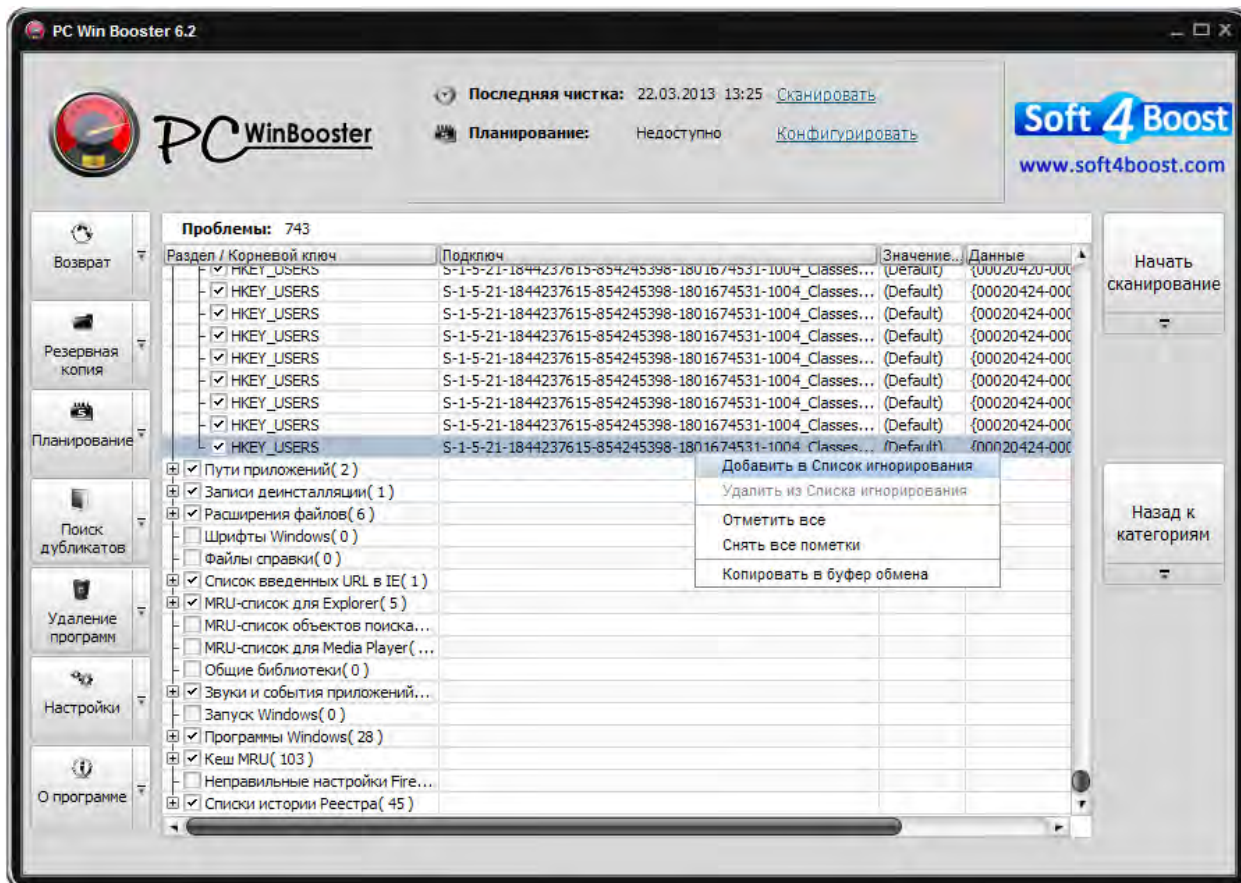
PC Win Booster 6.2

PC WinBooster

Последняя чистка: 22.03.2013 13:25 Сканировать

Планирование: Недоступно Конфигурировать

Soft 4 Boost
www.soft4boost.com

Возврат

Резервная копия

Планирование

Поиск дубликатов

Удаление программ

Настройки

О программе

Проблемы: 743

| Раздел / Корневой ключ | Подключ | Значение... | Данные |
|---|---|---|---|
| HKEY_USERS | S-1-5-21-1844237615-854245398-1801674531-1004_Classes... | (Default) | {00020420-000 |
| HKEY_USERS | S-1-5-21-1844237615-854245398-1801674531-1004_Classes... | (Default) | {00020424-000 |
| HKEY_USERS | S-1-5-21-1844237615-854245398-1801674531-1004_Classes... | (Default) | {00020424-000 |
| HKEY_USERS | S-1-5-21-1844237615-854245398-1801674531-1004_Classes... | (Default) | {00020424-000 |
| HKEY_USERS | S-1-5-21-1844237615-854245398-1801674531-1004_Classes... | (Default) | {00020424-000 |
| HKEY_USERS | S-1-5-21-1844237615-854245398-1801674531-1004_Classes... | (Default) | {00020424-000 |
| HKEY_USERS | S-1-5-21-1844237615-854245398-1801674531-1004_Classes... | (Default) | {00020424-000 |
| HKEY_USERS | S-1-5-21-1844237615-854245398-1801674531-1004_Classes... | (Default) | {00020424-000 |
| HKEY_USERS | S-1-5-21-1844237615-854245398-1801674531-1004_Classes... | (Default) | {00020424-000 |
| Пути приложений( 2 ) | | | |
| Записи деинсталляции( 1 ) | | | |
| Расширения файлов( 6 ) | | | |
| Шрифты Windows( 0 ) | | | |
| Файлы справки( 0 ) | | | |
| Список введенных URL в IE( 1 ) | | | |
| MRU-список для Explorer( 5 ) | | | |
| MRU-список объектов поиска... | | | |
| MRU-список для Media Player( ... | | | |
| Общие библиотеки( 0 ) | | | |
| Звуки и события приложений... | | | |
| Запуск Windows( 0 ) | | | |
| Программы Windows( 28 ) | | | |
| Кеш MRU( 103 ) | | | |
| Неправильные настройки Fire... | | | |
| Списки истории Реестра( 45 ) | | | |

Добавить в Список игнорирования
Удалить из Списка игнорирования
Отметить все
Снять все пометки
Копировать в буфер обмена

Начать сканирование

Назад к категориям